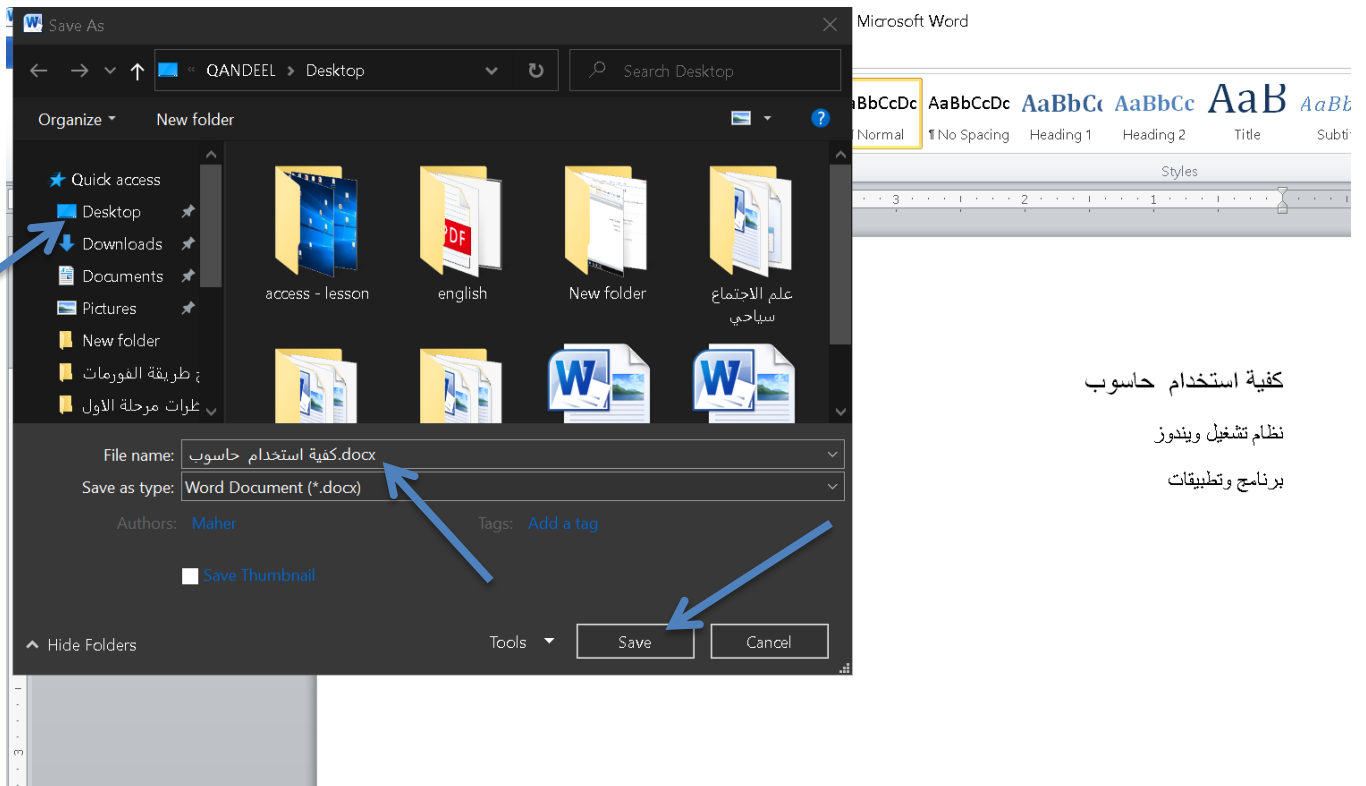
Save As

QANDEEL > Desktop

Search Desktop

Organize ▾ New folder

Quick access
Desktop
Downloads
Documents
Pictures
New folder
ج طريقة الفورمات
طرات مرحلة الاول

access - lesson
english
New folder
علم الاجتماع سياحي

File name: كفية استخدام حاسوب.docx
Save as type: Word Document (*.docx)
Authors: Maher
Tags: Add a tag
Save Thumbnail

Hide Folders
Tools
Save
Cancel

Microsoft Word

aBbCcDc ¶ Normal
AaBbCcDc ¶ No Spacing
AaBbC Heading 1
AaBbCc Heading 2
AaB Title
AaBb Subti

Styles

3 2 1

كفية استخدام حاسوب

نظام تشغيل ويندوز

برنامج وتطبيقات